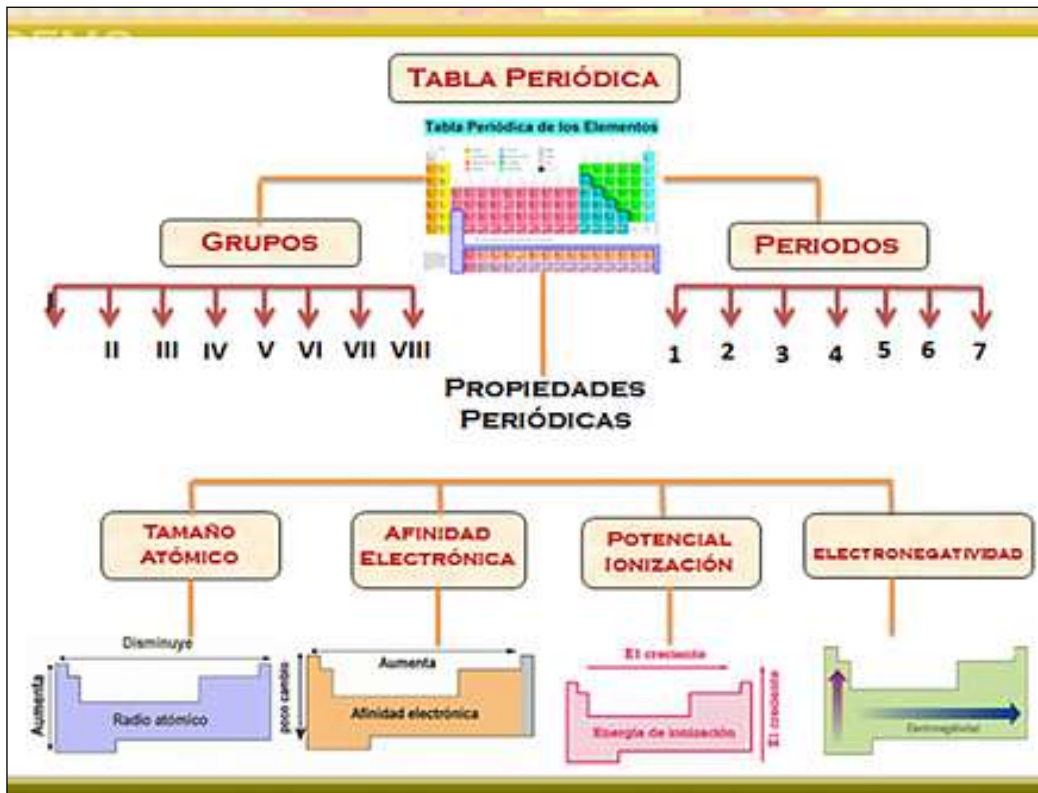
Tabla Periódica

Tabla Periódica de los Elementos

Grupos

I II III IV V VI VII VIII

Periodos

1 2 3 4 5 6 7

Propiedades Periódicas

Tamaño atómico

Afinidad Electrónica

Potencial Ionización

electronegatividad

Disminuye

Aumenta

Radio atómico

Aumenta

poco cambio

Afinidad electrónica

El creciente

El creciente

Energía de ionización

Electronegatividad